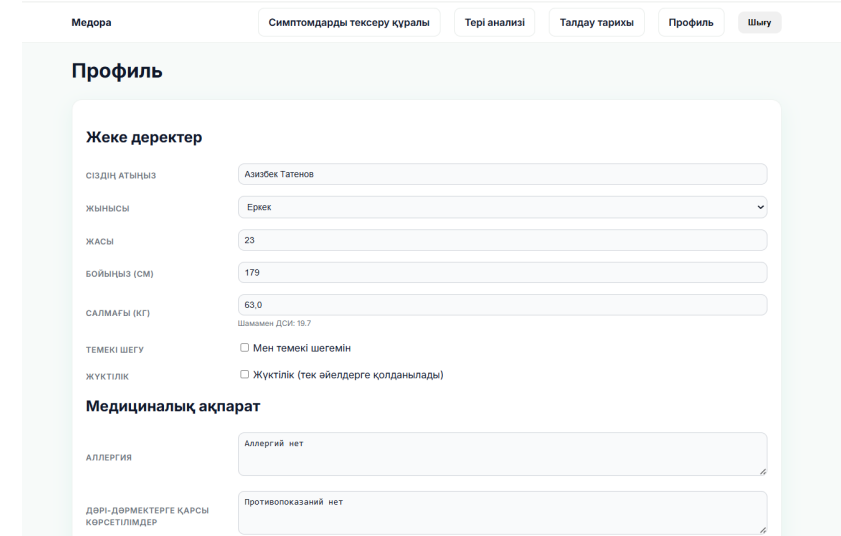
Медора

Симптомдарды тексеру құралы

Тері анализі

Талдау тарихы

Профиль

Шығу

Профиль

Жеке деректер

СІЗДІҢ АТЫҢЫЗ

Азизбек Татенов

ЖЫНЫСЫ

Еркек

ЖАСЫ

23

БОЙЫҢЫЗ (СМ)

179

САЛМАҒЫ (КГ)

63,0

Шамамен ДСИ: 19.7

ТЕМЕКІ ШЕГУ

Мен темекі шегемін

ЖҮКТІЛІК

Жүктілік (тек әйелдерге қолданылады)

Медициналық ақпарат

АЛЛЕРГИЯ

Аллергий нет

ДӘРІ-ДӘРМЕКТЕРГЕ ҚАРСЫ КӨРСЕТІЛІМДЕР

Противопоказаний нет